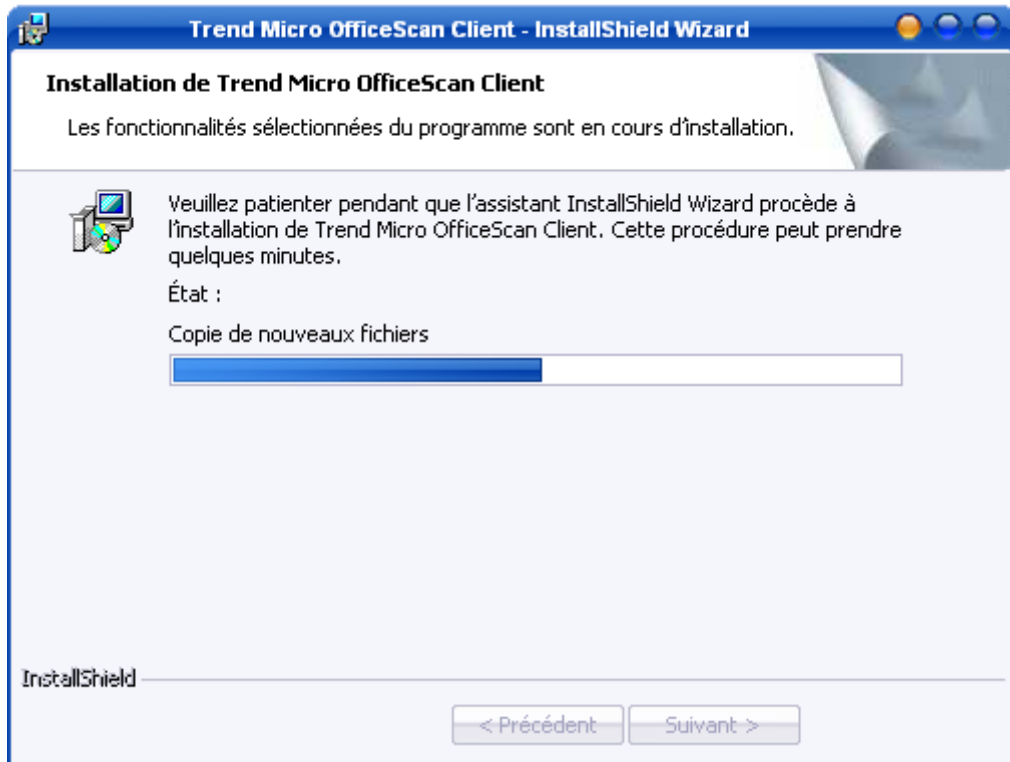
Trend Micro OfficeScan Client - InstallShield Wizard

Installation de Trend Micro OfficeScan Client

Les fonctionnalités sélectionnées du programme sont en cours d'installation.

Veuillez patienter pendant que l'assistant InstallShield Wizard procède à l'installation de Trend Micro OfficeScan Client. Cette procédure peut prendre quelques minutes.

État :

Copie de nouveaux fichiers

InstallShield

< Précédent

Suivant >